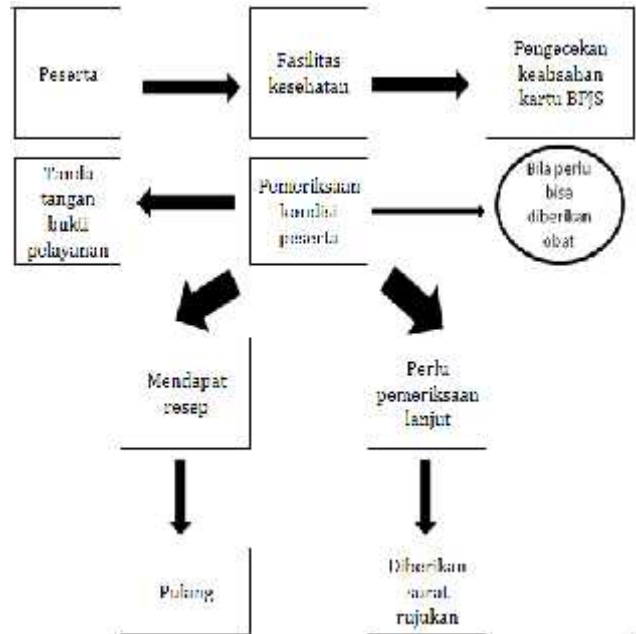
Peserta

Fasilitas kesehatan

Pengecekan keabsahan kartu BPJS

Tanda tangan bukti pelayanan

Pemeriksaan kondisi peserta

Bila perlu bisa diberikan obat

Mendapat resep

Perlu pemeriksaan lanjut

Pulang

Diberikan surat rujukan